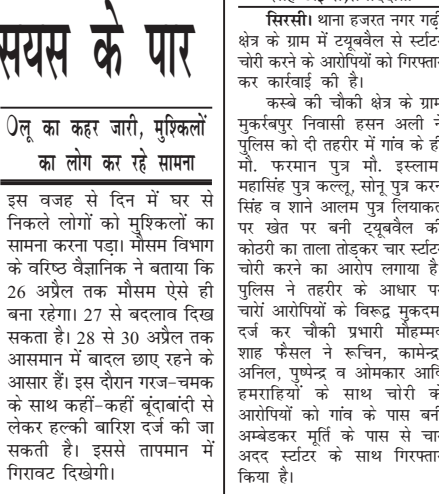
सयस के पार

ू का कहर जारी, मुश्किलों का लोग कर रहे सामना

इस वजह से दिन में घर से निकले लोगों को मुश्किलों का सामना करना पड़ा। मौसम विभाग के वरिष्ठ वैज्ञानिक ने बताया कि 26 अप्रैल तक मौसम ऐसे ही बना रहेगा। 27 से बदलाव दिख सकता है। 28 से 30 अप्रैल तक आसमान में बादल छाए रहने के आसार हैं। इस दौरान गरज-चमक के साथ कहीं-कहीं बूंदाबांदी से लेकर हल्की बारिश दर्ज की जा सकती है। इससे तापमान में गिरावट दिखेगी।

सिरसी। थाना हजरत नगर गढ़ी क्षेत्र के ग्राम में ट्यूबवैल से स्टार्टर चोरी करने के आरोपियों को गिरफ्तार कर कार्रवाई की है।

कस्बे की चौकी क्षेत्र के ग्राम मुकर्बपुर निवासी हसन अली ने पुलिस को दी तहरीर में गांव के ही मो. फरमान पुत्र मो. इस्लाम, महासिंह पुत्र कल्लू, सोनू पुत्र करन सिंह व शाने आलम पुत्र लियाकत पर खेत पर बनी ट्यूबवैल की कोठरी का ताला तोड़कर चार स्टार्टर चोरी करने का आरोप लगाया है। पुलिस ने तहरीर के आधार पर चारों आरोपियों के विरुद्ध मुकदमा दर्ज कर चौकी प्रभारी मोहम्मद शाह फैसल ने रूचिन, कामेन्द्र, अनिल, पुष्पेन्द्र व ओमकार आदि हमराहियों के साथ चोरी के आरोपियों को गांव के पास बनी अम्बेडकर मूर्ति के पास से चार अदद स्टार्टर के साथ गिरफ्तार किया है।